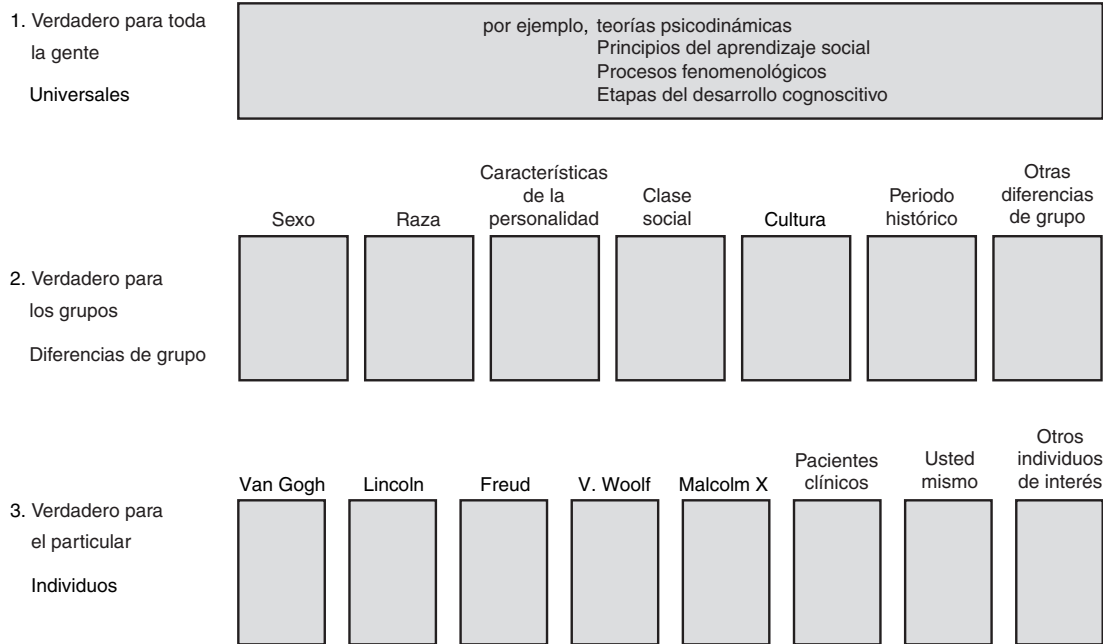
1. Verdadero para toda la gente

Universales

por ejemplo, teorías psicodinámicas
Principios del aprendizaje social
Procesos fenomenológicos
Etapas del desarrollo cognoscitivo

Sexo

Raza

Características de la personalidad

Clase social

Cultura

Periodo histórico

Otras diferencias de grupo

2. Verdadero para los grupos

Diferencias de grupo

Van Gogh

Lincoln

Freud

V. Woolf

Malcolm X

Pacientes clínicos

Usted mismo

Otros individuos de interés

3. Verdadero para el particular

Individuos